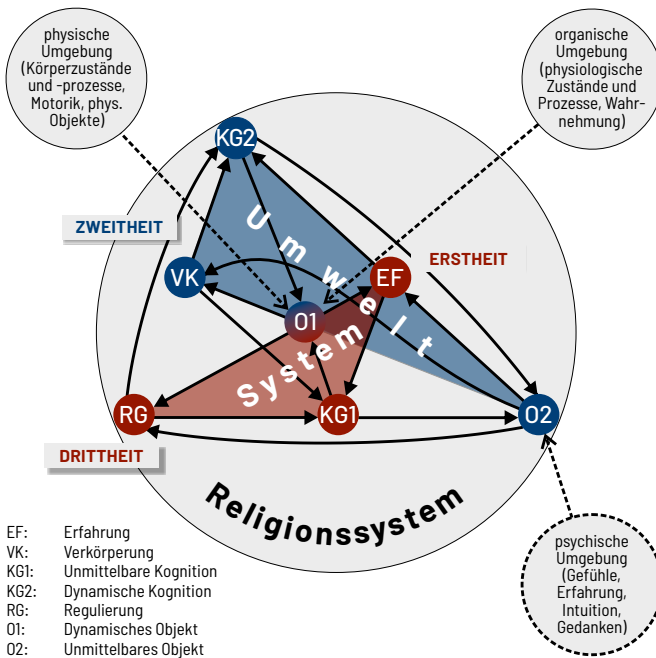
physische Umgebung (Körperzustände und -prozesse, Motorik, phys. Objekte)

organische Umgebung (physiologische Zustände und Prozesse, Wahrnehmung)

KG2

ZWEITHEIT

Umwelt

ERSTHEIT

VK

EF

O1

System

RG

KG1

O2

DRITTHEIT

Religionssystem

psychische Umgebung (Gefühle, Erfahrung, Intuition, Gedanken)

EF: Erfahrung
VK: Verkörperung
KG1: Unmittelbare Kognition
KG2: Dynamische Kognition
RG: Regulierung
O1: Dynamisches Objekt
O2: Unmittelbares Objekt